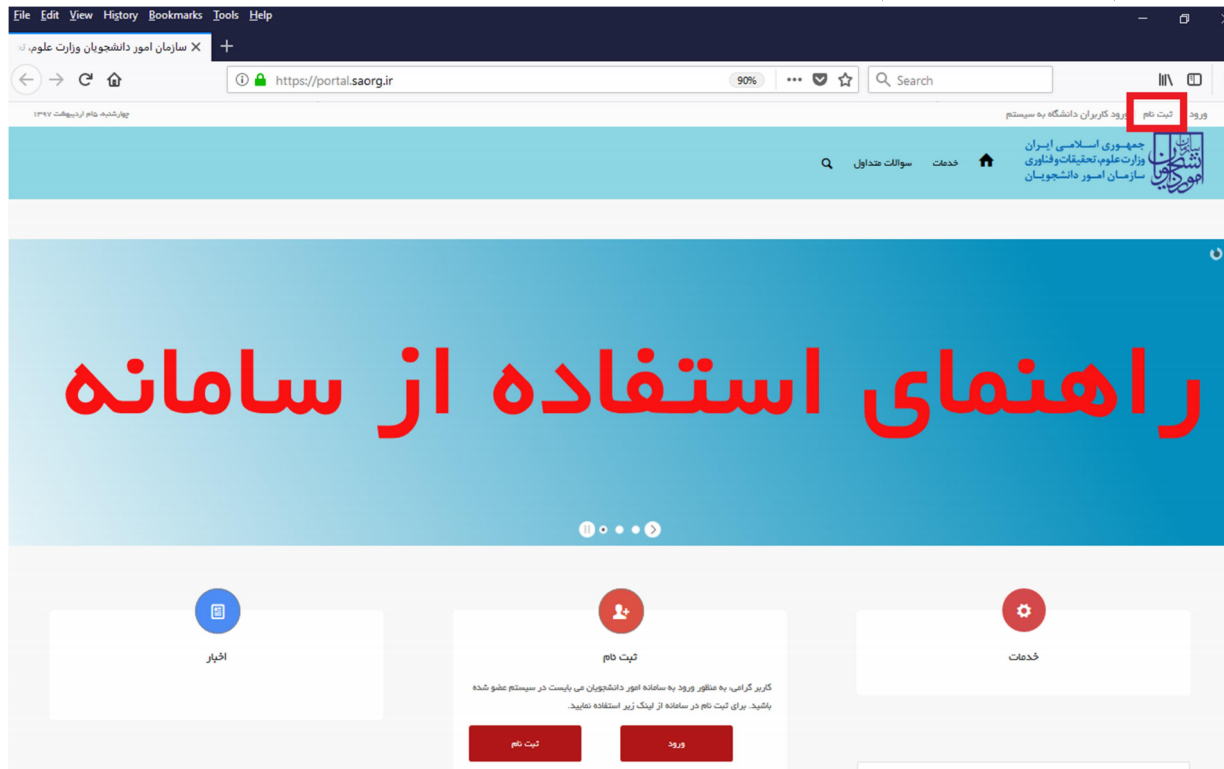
File Edit View History Bookmarks Tools Help

سازمان امور دانشجویان وزارت علوم، ت

https://portal.saorg.ir

90%

Search

ورود ثبت نام ورود کاربران دانشگاه به سیستم

چهارشنبه ۵ام اردیبهشت ۱۳۹۷

جمهوری اسلامی ایران
وزارت علوم، تحقیقات و فناوری
سازمان امور دانشجویان

خدمات

سوالات متداول

راهنمای استفاده از سامانه

خدمات

ثبت نام

کاربر گرامی، به منظور ورود به سامانه امور دانشجویان می بایست در سیستم عضو شده باشید. برای ثبت نام در سامانه از لینک زیر استفاده نمایید.

ورود

ثبت نام

اخبار